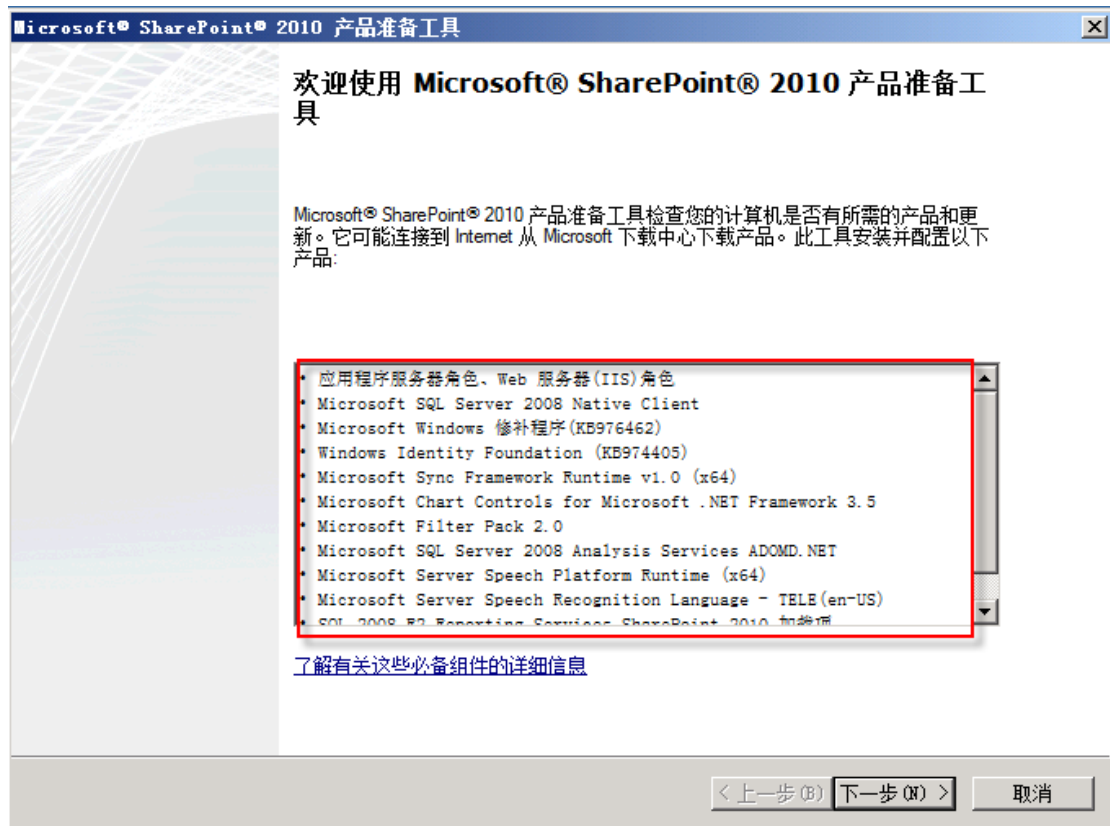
Microsoft® SharePoint® 2010 产品准备工具

欢迎使用 Microsoft® SharePoint® 2010 产品准备工具

Microsoft® SharePoint® 2010 产品准备工具检查您的计算机是否有所需的产品和更新。它可能连接到 Internet 从 Microsoft 下载中心下载产品。此工具安装并配置以下产品:

• 应用程序服务器角色、Web 服务器(IIS)角色
• Microsoft SQL Server 2008 Native Client
• Microsoft Windows 修补程序(KB976462)
• Windows Identity Foundation (KB974405)
• Microsoft Sync Framework Runtime v1.0 (x64)
• Microsoft Chart Controls for Microsoft .NET Framework 3.5
• Microsoft Filter Pack 2.0
• Microsoft SQL Server 2008 Analysis Services ADOMD.NET
• Microsoft Server Speech Platform Runtime (x64)
• Microsoft Server Speech Recognition Language - TELE(en-US)
• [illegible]

了解有关这些必备组件的详细信息

< 上一步(B)
下一步(N) >
取消